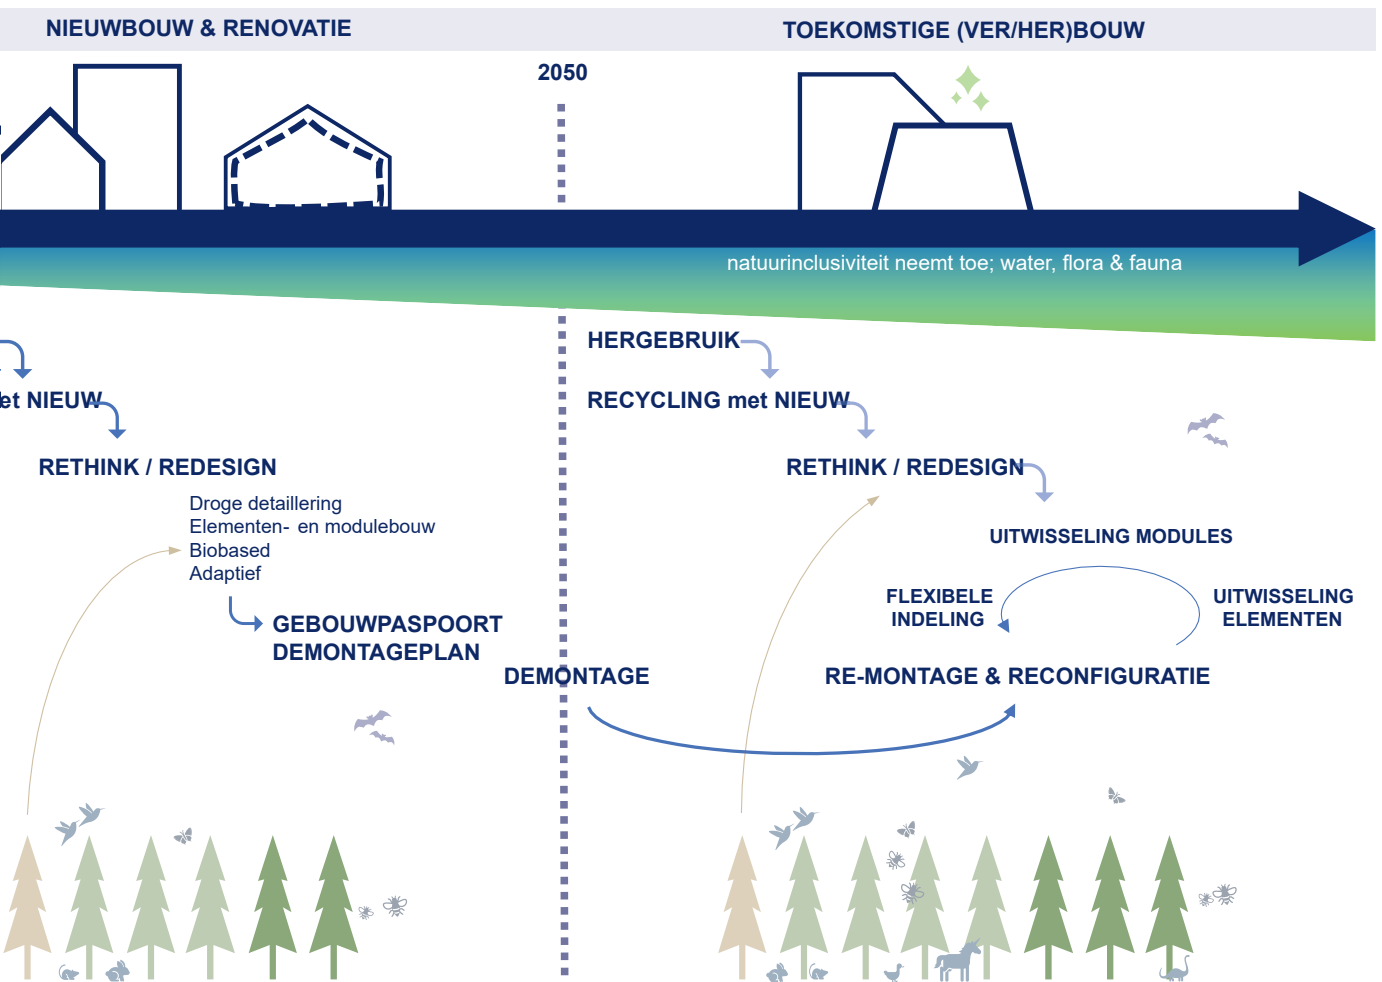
NIEUWBOUW & RENOVATIE

TOEKOMSTIGE (VER/HER)BOUW

2050

natuurinclusiviteit neemt toe; water, flora & fauna

et NIEUW

RETHINK / REDESIGN

Droge detaillering
Elementen- en modulebouw
Biobased
Adaptief

GEBOUWPASPOORT
DEMONTAGEPLAN

DEMONTAGE

HERGEBRUIK

RECYCLING met NIEUW

RETHINK / REDESIGN

UITWISSELING MODULES

FLEXIBELE INDELING

UITWISSELING ELEMENTEN

RE-MONTAGE & RECONFIGURATIE